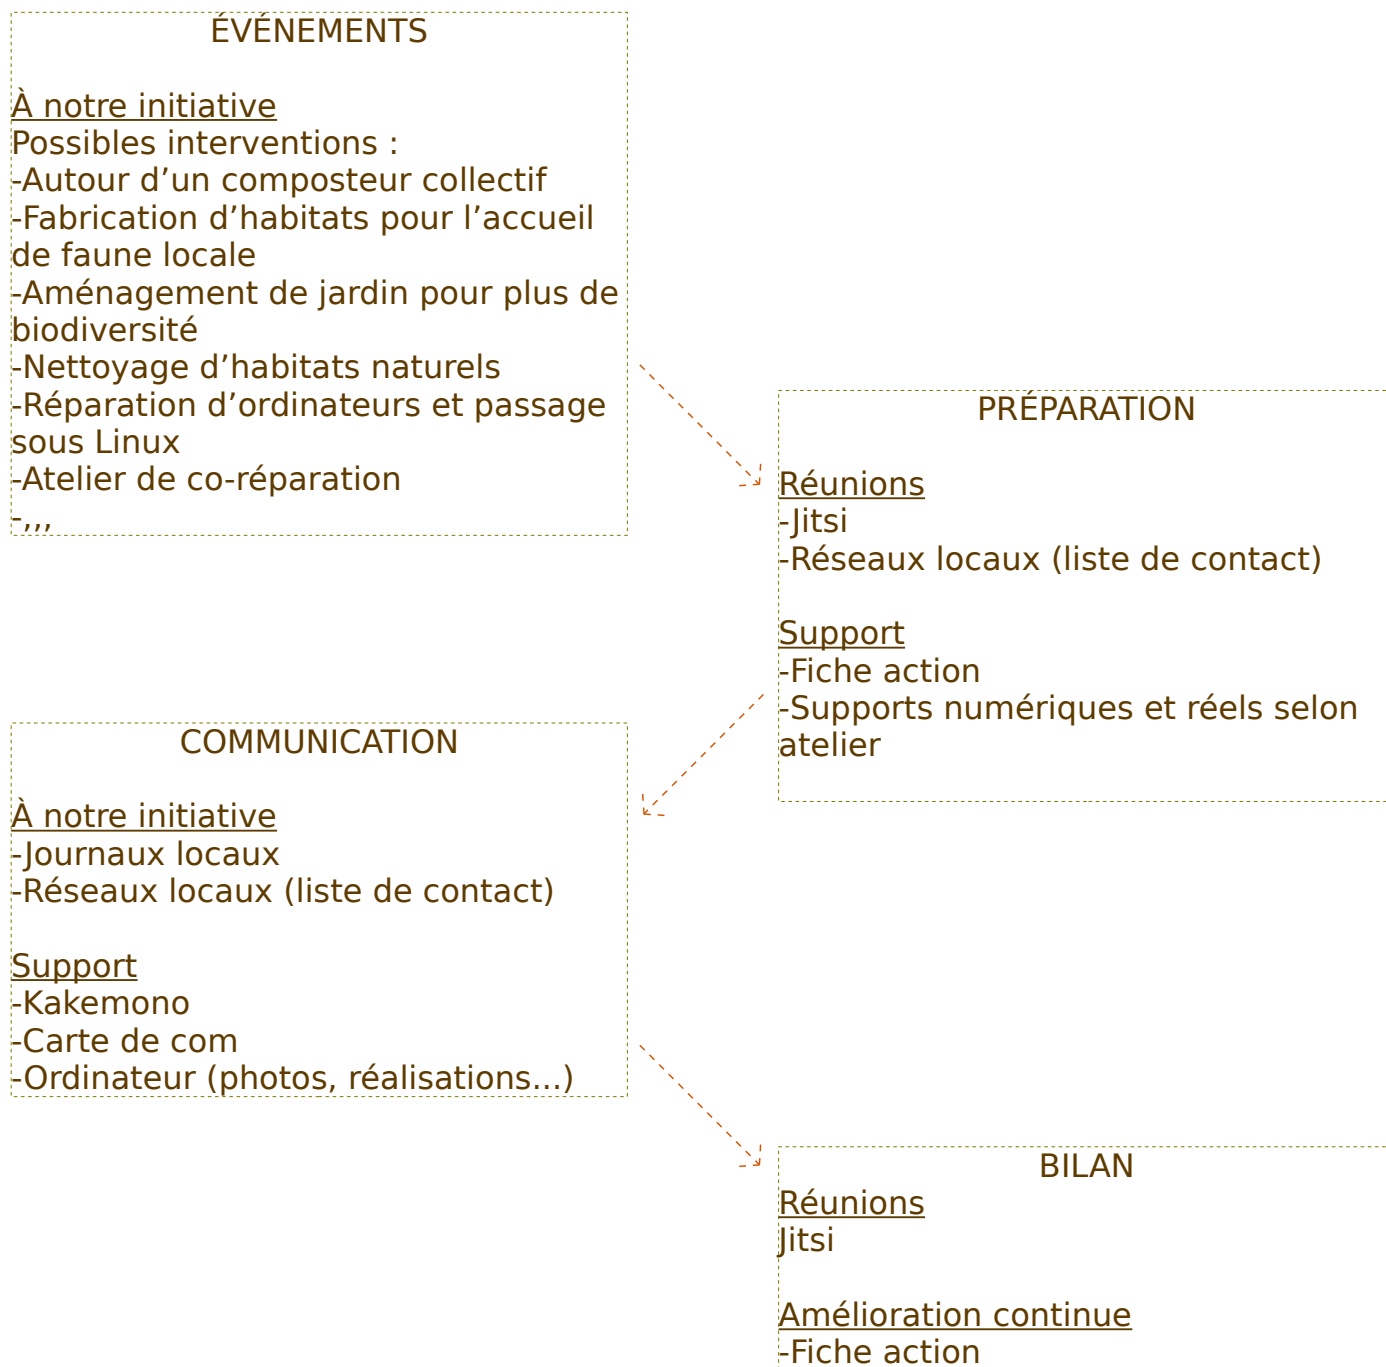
ÉVÉNEMENTS

À notre initiative
Possibles interventions :
-Autour d’un composteur collectif
-Fabrication d’habitats pour l’accueil de faune locale
-Aménagement de jardin pour plus de biodiversité
-Nettoyage d’habitats naturels
-Réparation d’ordinateurs et passage sous Linux
-Atelier de co-réparation
-,,,

PRÉPARATION

Réunions
-Jitsi
-Réseaux locaux (liste de contact)

Support
-Fiche action
-Supports numériques et réels selon atelier

COMMUNICATION

À notre initiative
-Journaux locaux
-Réseaux locaux (liste de contact)

Support
-Kakemono
-Carte de com
-Ordinateur (photos, réalisations...)

BILAN
Réunions
Jitsi

Amélioration continue
-Fiche action